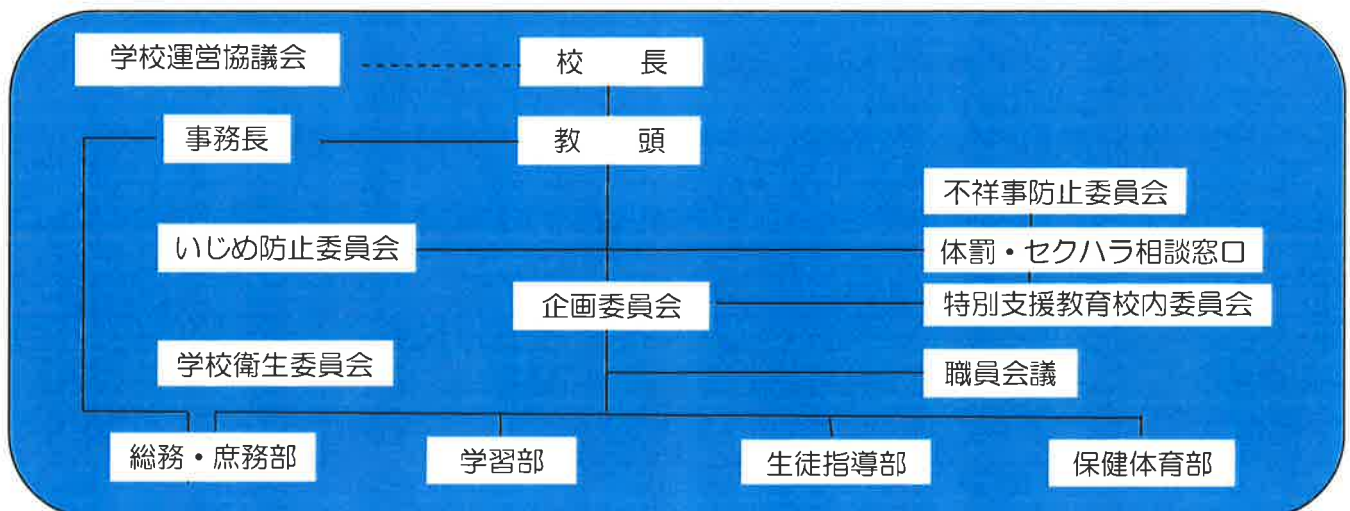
学校運営協議会

校　長

事務長

教　頭

不祥事防止委員会

いじめ防止委員会

体罰・セクハラ相談窓口

企画委員会

特別支援教育校内委員会

学校衛生委員会

職員会議

総務・庶務部

学習部

生徒指導部

保健体育部